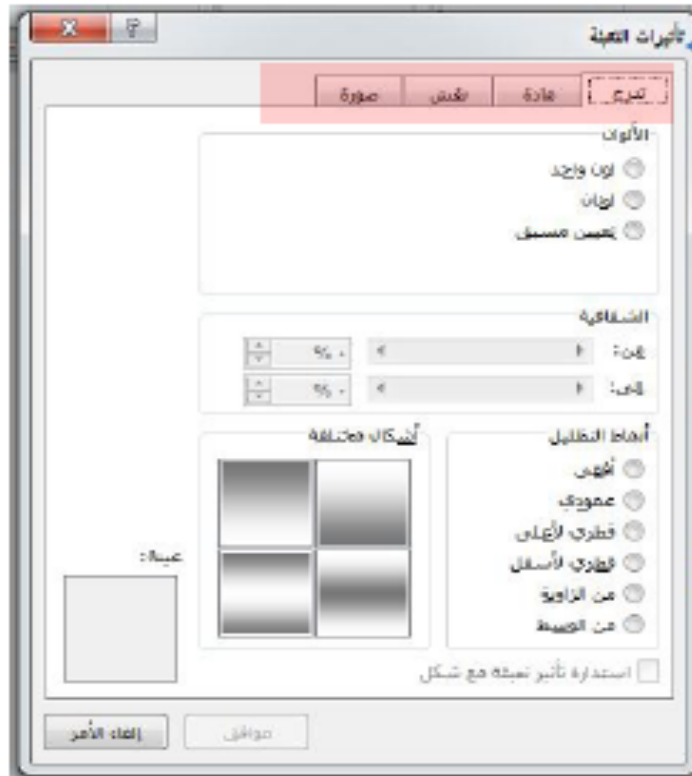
تأثيرات التعبئة

تدرج | مادة | نقش | صورة

الألوان
لون واحد
لونان
تعيين مسبق

الشفافية
من: %
إلى: %

أنماط التظليل
أفقي
عمودي
قطري لأعلى
قطري لأسفل
من الزاوية
من الوسط

أشكال مختلفة

عينة:

استدارة تأثير تعبئة مع شكل

موافق
إلغاء الأمر